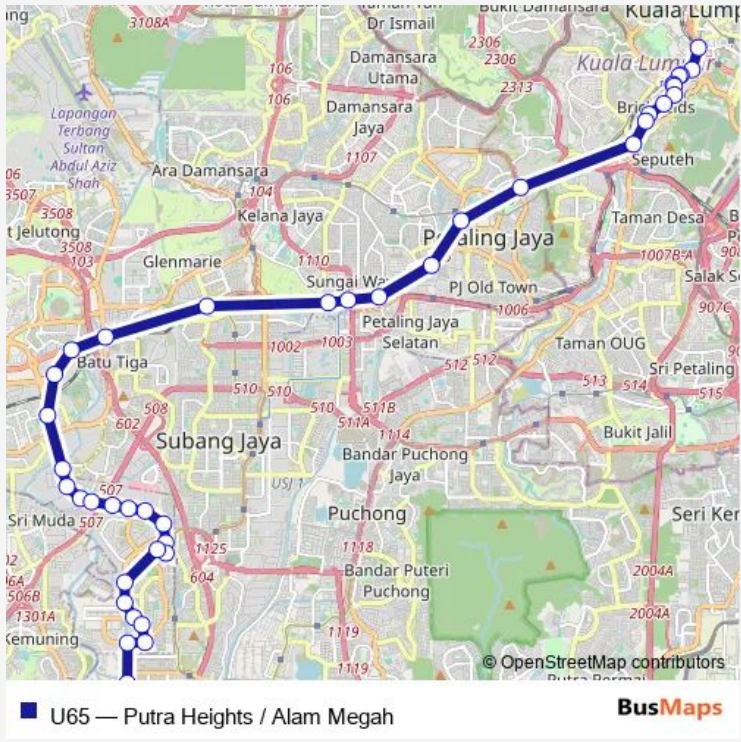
3108A
Kota Damansara
Taman Tun Dr Ismail
Bukit Damansara
Kuala Lumpur
2306
2306
2313
106
106
Damansara Utama
Lapangan Terbang Sultan Abdul Aziz Shah
Damansara Jaya
Brickfields
1107
Seputeh
Ara Damansara
104
506
3507
Kelana Jaya
Taman Desa
3508
Jelutong
3508
Petaling Jaya
103
Glenmarie
1110
1007B-A
Sungai Way
Salak Se
PJ Old Town
1006
907C
Petaling Jaya Selatan
Batu Tiga
1002
1003
512
512
Taman OUG
Sri Petaling
510
510
513
514
515
508
510
511B
602
511A
1114
Subang Jaya
Bukit Jalil
Bandar Puchong Jaya
USJ 1
507
Sri Muda
507
Puchong
Seri Ke
1125
1118
2004A
604
Bandar Puteri Puchong
6A
506B
2004A
1301A
Kemuning
1119
1119
© OpenStreetMap contributors
Putra Permai
U65 — Putra Heights / Alam Megah
BusMaps